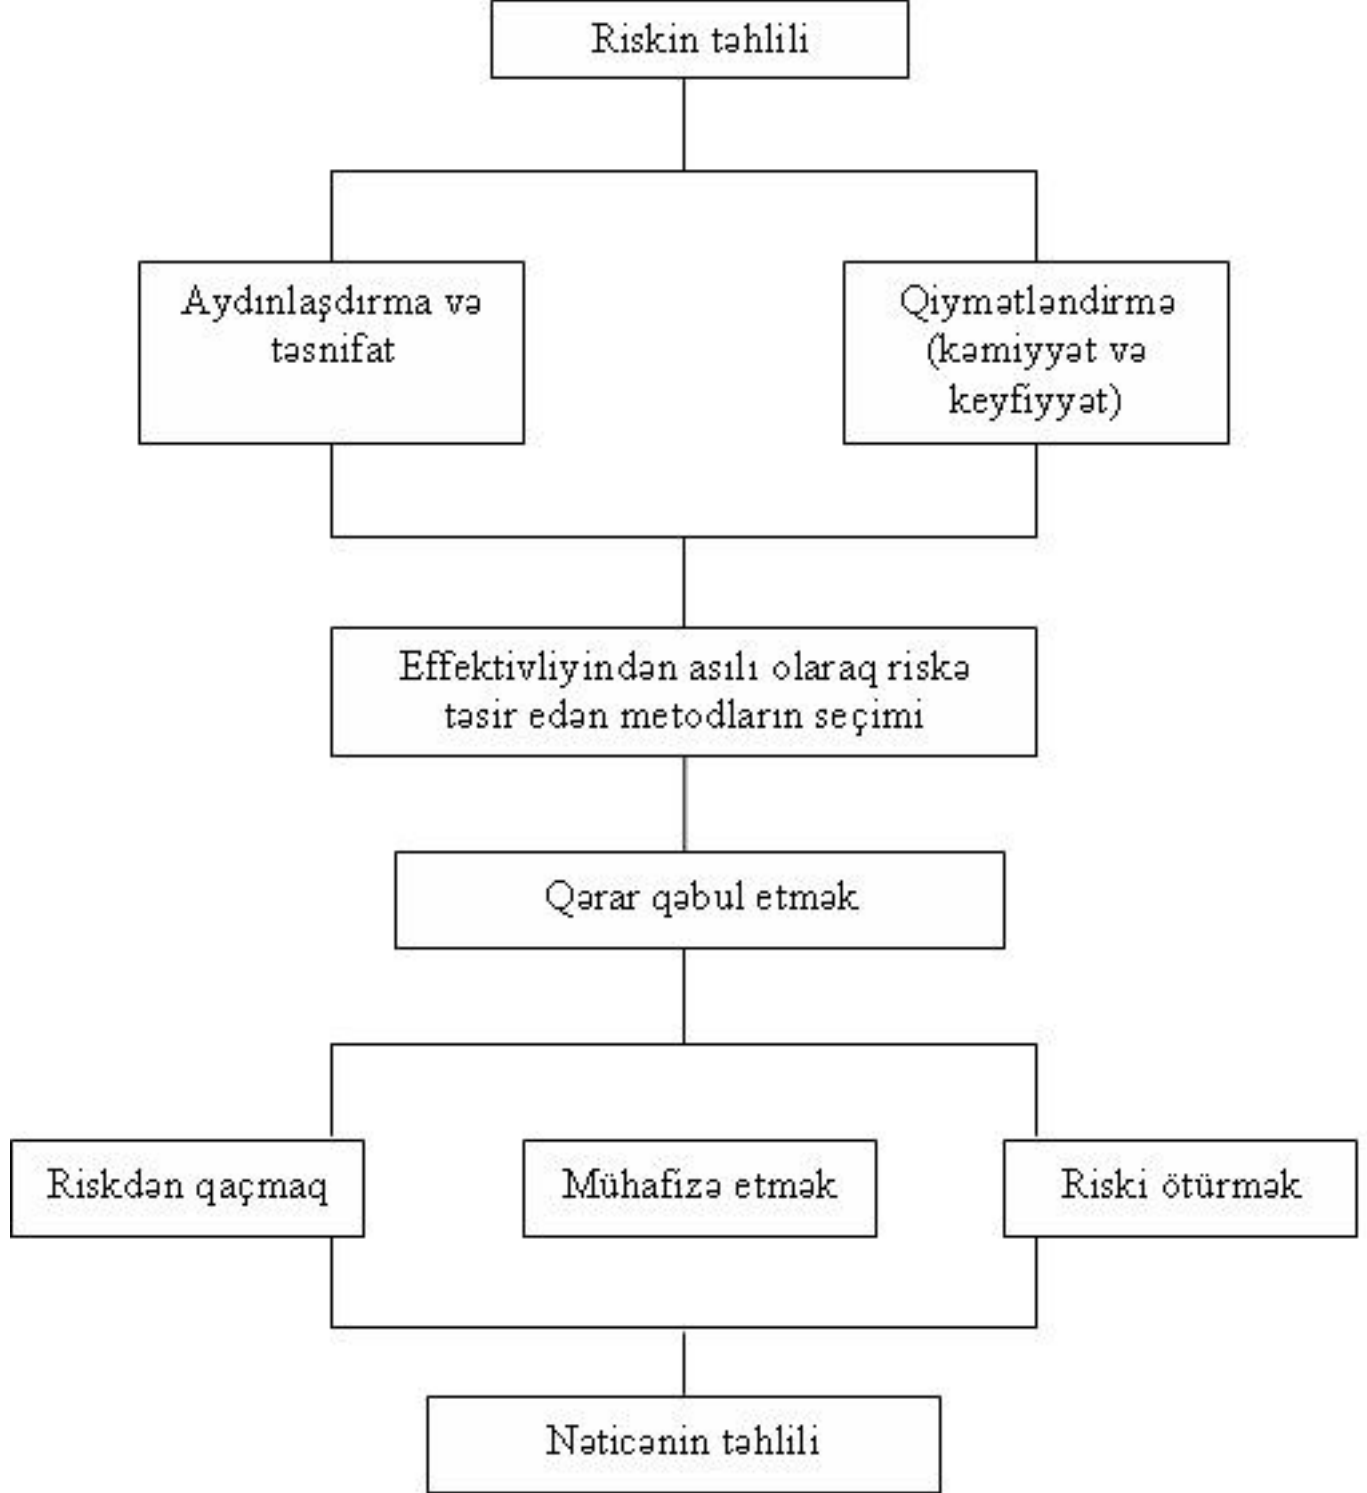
Riskin təhlili

Aydınlaşdırma və təsnifat

Qiymətləndirmə (kəmiyyət və keyfiyyət)

Effektivliyindən asılı olaraq riskə təsir edən metodların seçimi

Qərar qəbul etmək

Riskdən qaçmaq

Mühafizə etmək

Riski ötürmək

Nəticənin təhlili